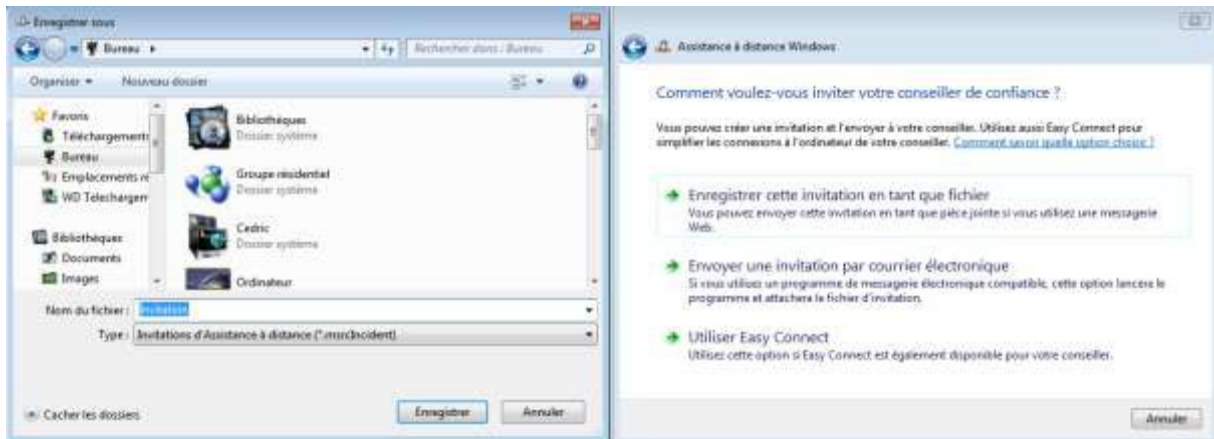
Enregistrer sous

Bureau ▸

Rechercher dans : Bureau

Organiser ▾ Nouveau dossier

Favoris
Téléchargements
Bureau
Emplacements ré
WD Telechargem

Bibliothèques
Documents
Images

Bibliothèques
Dossier système

Groupe résidentiel
Dossier système

Cedric
Dossier système

Ordinateur

Nom du fichier : Invitation

Type : Invitations d'Assistance à distance (*.msrcIncident)

Cacher les dossiers

Enregistrer Annuler

Assistance à distance Windows

Comment voulez-vous inviter votre conseiller de confiance ?

Vous pouvez créer une invitation et l'envoyer à votre conseiller. Utilisez aussi Easy Connect pour simplifier les connexions à l'ordinateur de votre conseiller. Comment savoir quelle option choisir ?

Enregistrer cette invitation en tant que fichier
Vous pouvez envoyer cette invitation en tant que pièce jointe si vous utilisez une messagerie Web.

Envoyer une invitation par courrier électronique
Si vous utilisez un programme de messagerie électronique compatible, cette option lance le programme et attachera le fichier d'invitation.

Utiliser Easy Connect
Utilisez cette option si Easy Connect est également disponible pour votre conseiller.

Annuler